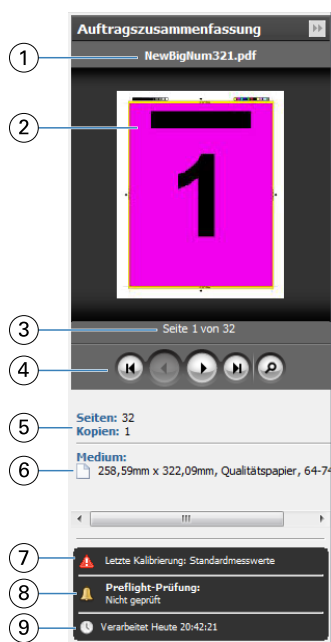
Auftragszusammenfassung

1
NewBigNum321.pdf

2
1

3
Seite 1 von 32

4

5
Seiten: 32
Kopien: 1

6
Medium:
258,59mm x 322,09mm, Qualitätspapier, 64-7

7
Letzte Kalibrierung: Standardmesswerte

8
Preflight-Prüfung:
Nicht geprüft

9
Verarbeitet Heute 20:42:21